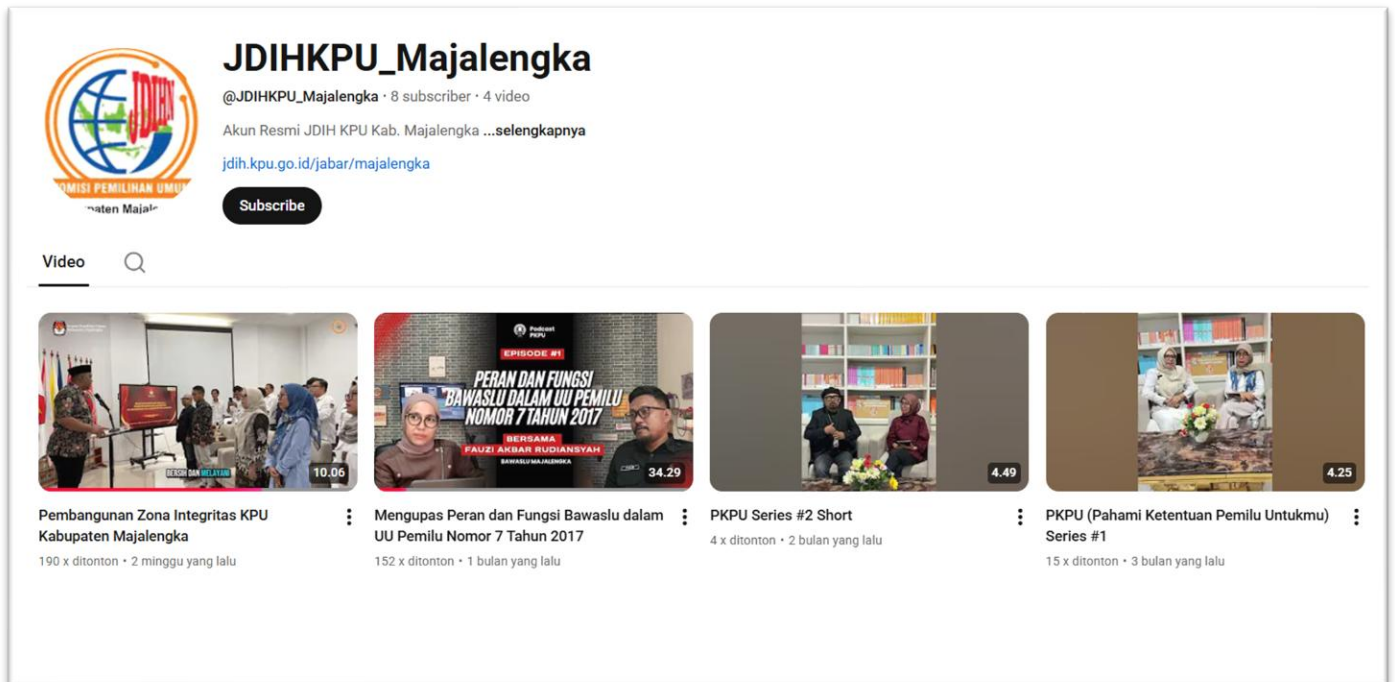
JDIH
OMISI PEMILIHAN UMU
paten Majal

JDIHKPU_Majalengka

@JDIHKPU_Majalengka · 8 subscriber · 4 video

Akun Resmi JDIH KPU Kab. Majalengka ...selengkapnya

jdih.kpu.go.id/jabar/majalengka

Subscribe

Video

BERSIH DAN MELAYANI

10.06

Pembangunan Zona Integritas KPU Kabupaten Majalengka

190 x ditonton • 2 minggu yang lalu

Podcast PKPU

EPISODE #1

PERAN DAN FUNGSI BAWASLU DALAM UU PEMILU NOMOR 7 TAHUN 2017

BERSAMA FAUZI AKBAR RUDIANSYAH

BAWASLU MAJALENGKA

34.29

Mengupas Peran dan Fungsi Bawaslu dalam UU Pemilu Nomor 7 Tahun 2017

152 x ditonton • 1 bulan yang lalu

4.49

PKPU Series #2 Short

4 x ditonton • 2 bulan yang lalu

4.25

PKPU (Pahami Ketentuan Pemilu Untukmu) Series #1

15 x ditonton • 3 bulan yang lalu